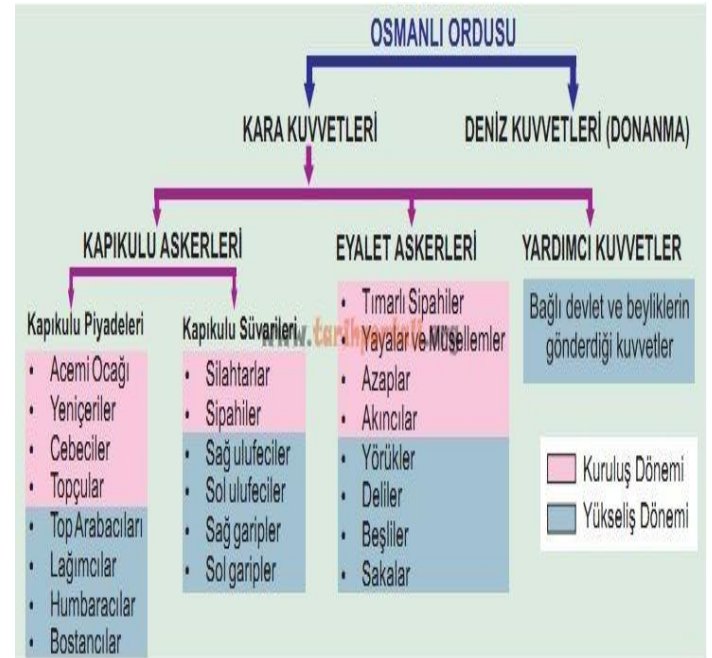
OSMANLI ORDUSU

KARA KUVVETLERİ

DENİZ KUVVETLERİ (DONANMA)

KAPIKULU ASKERLERİ

EYALET ASKERLERİ

YARDIMCI KUVVETLER

Kapıkulu Piyadeleri

- Acemi Ocağı
- Yeniçeriler
- Cebeciler
- Topçular
- Top Arabacıları
- Lağımcılar
- Humbaracılar
- Bostancılar

Kapıkulu Süvarileri

- Silahtarlar
- Sipahiler
- Sağ ulufeciler
- Sol ulufeciler
- Sağ garipler
- Sol garipler

www.tarihportali.org

- Tımarlı Sipahiler
- Yayalar ve Müsellemler
- Azaplar
- Akıncılar
- Yörükler
- Deliler
- Beşliler
- Sakalar

Bağlı devlet ve beyliklerin gönderdiği kuvvetler

Kuruluş Dönemi

Yükseliş Dönemi